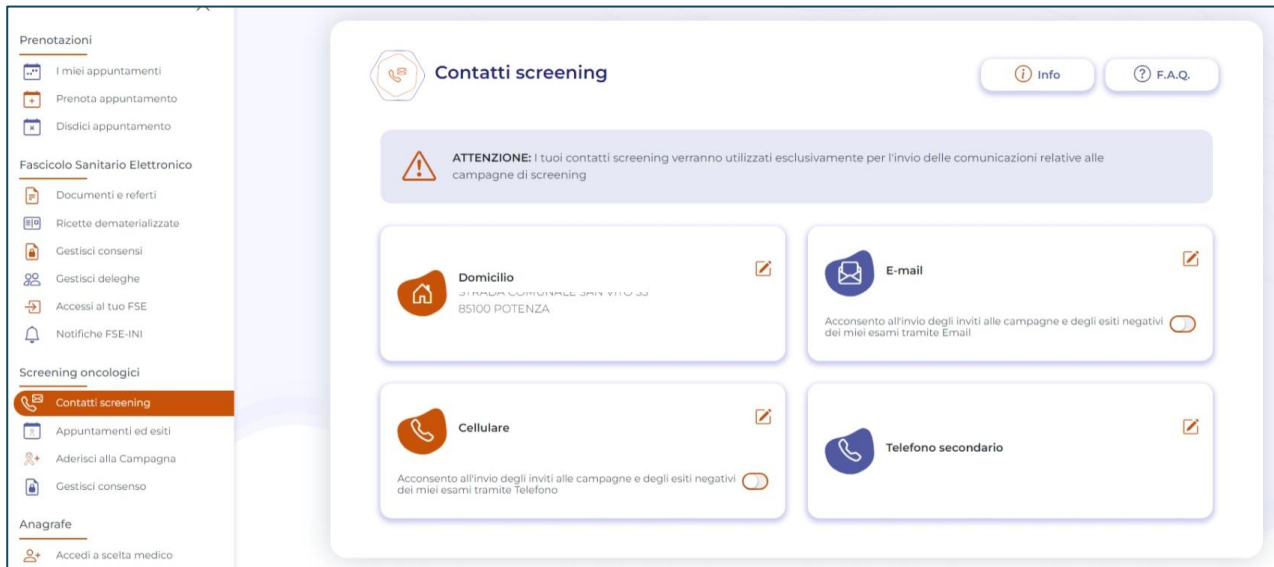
Prenotazioni

I miei appuntamenti

Prenota appuntamento

Disdici appuntamento

Fascicolo Sanitario Elettronico

Documenti e referti

Ricette dematerializzate

Gestisci consensi

Gestisci deleghe

Accessi al tuo FSE

Notifiche FSE-INI

Screening oncologici

Contatti screening

Appuntamenti ed esiti

Aderisci alla Campagna

Gestisci consenso

Anagrafe

Accedi a scelta medico

Contatti screening

Info

F.A.Q.

**ATTENZIONE:** I tuoi contatti screening verranno utilizzati esclusivamente per l'invio delle comunicazioni relative alle campagne di screening

Domicilio

STRADA COMUNALE SAN VITO 33

85100 POTENZA

E-mail

Acconsento all'invio degli inviti alle campagne e degli esiti negativi dei miei esami tramite Email

Cellulare

Acconsento all'invio degli inviti alle campagne e degli esiti negativi dei miei esami tramite Telefono

Telefono secondario